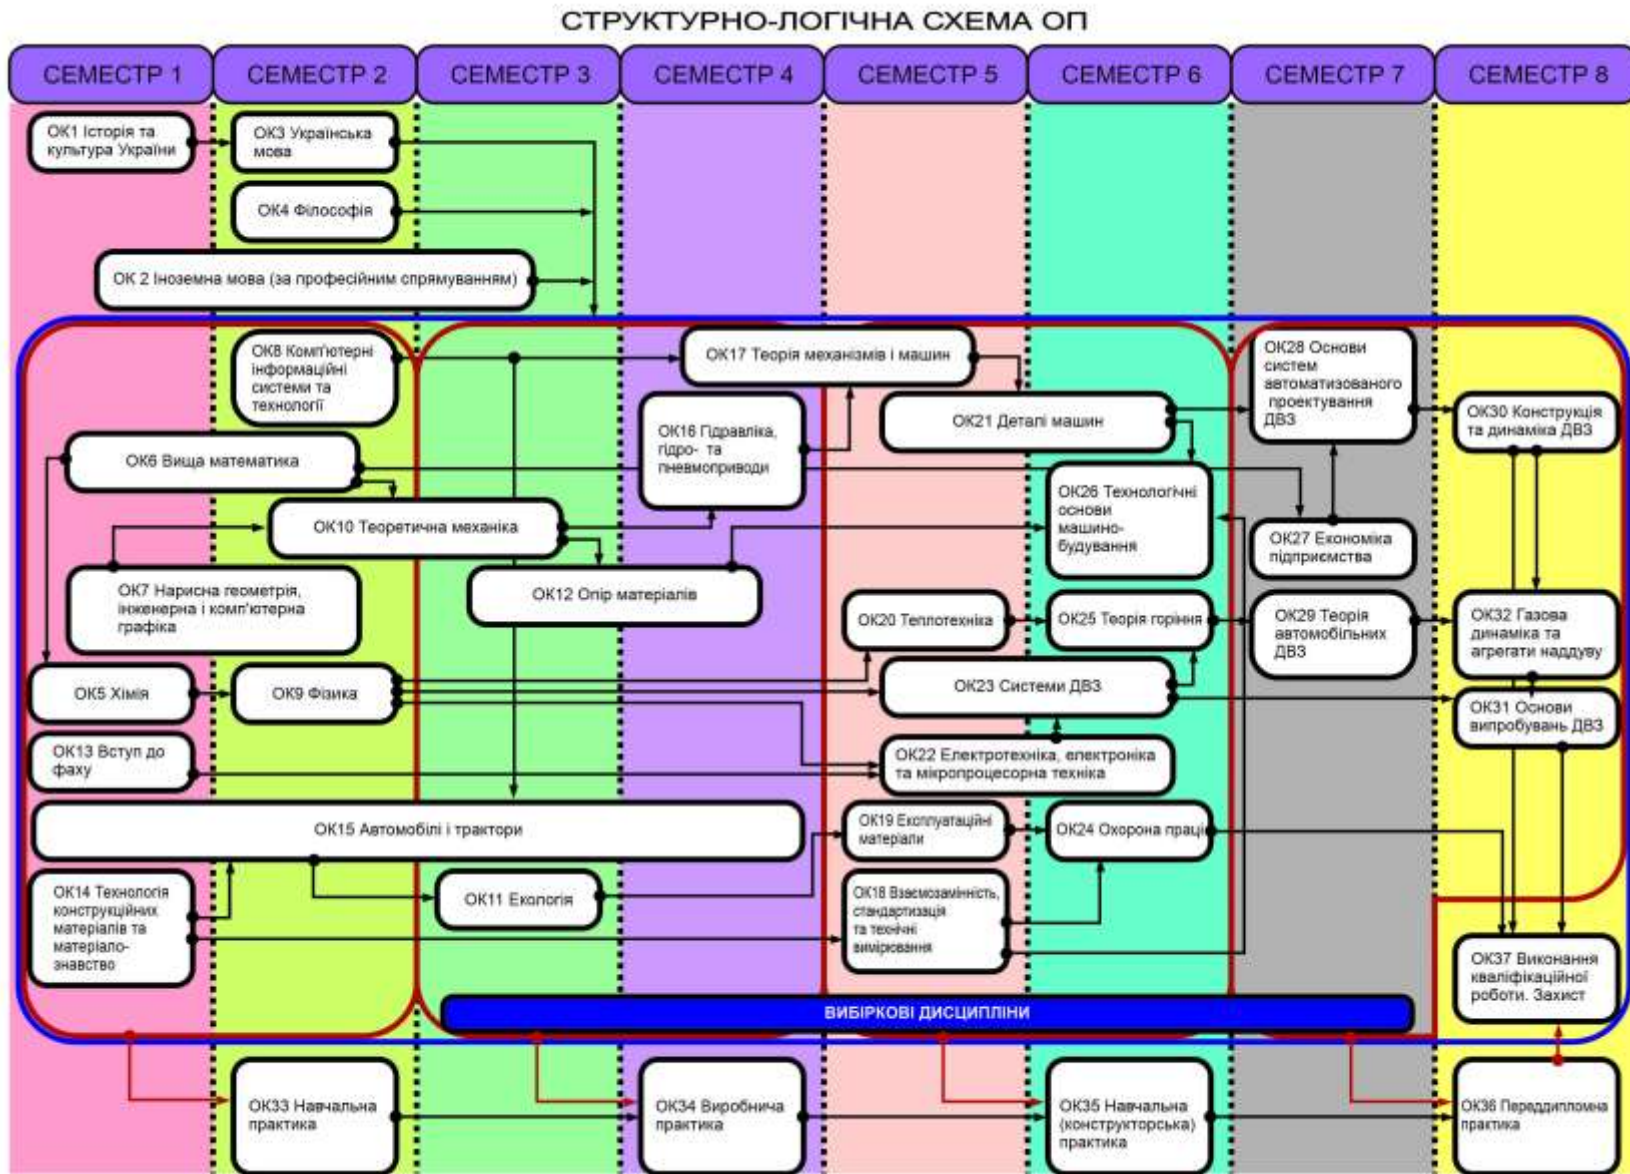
СТРУКТУРНО-ЛОГІЧНА СХЕМА ОП

СЕМЕСТР 1
СЕМЕСТР 2
СЕМЕСТР 3
СЕМЕСТР 4
СЕМЕСТР 5
СЕМЕСТР 6
СЕМЕСТР 7
СЕМЕСТР 8

ОК1 Історія та культура України
ОК3 Українська мова
ОК4 Філософія
ОК 2 Іноземна мова (за професійним спрямуванням)
ОК8 Комп'ютерні інформаційні системи та технології
ОК17 Теорія механізмів і машин
ОК28 Основи систем автоматизованого проектування ДВЗ
ОК16 Гідравліка, гідро- та пневмоприводи
ОК21 Деталі машин
ОК30 Конструкція та динаміка ДВЗ
ОК6 Вища математика
ОК26 Технологічні основи машинобудування
ОК10 Теоретична механіка
ОК27 Економіка підприємства
ОК7 Нарисна геометрія, інженерна і комп'ютерна графіка
ОК12 Опір матеріалів
ОК20 Теплотехніка
ОК25 Теорія горіння
ОК29 Теорія автомобільних ДВЗ
ОК32 Газова динаміка та агрегати наддуву
ОК5 Хімія
ОК9 Фізика
ОК23 Системи ДВЗ
ОК31 Основи випробувань ДВЗ
ОК13 Вступ до фаху
ОК22 Електротехніка, електроніка та мікропроцесорна техніка
ОК15 Автомобілі і трактори
ОК19 Експлуатаційні матеріали
ОК24 Охорона праці
ОК14 Технологія конструкційних матеріалів та матеріалознавство
ОК11 Екологія
ОК18 Взаємозамінність, стандартизація та технічні вимірювання
ОК37 Виконання кваліфікаційної роботи. Захист
ВИБІРКОВІ ДИСЦИПЛІНИ
ОК33 Навчальна практика
ОК34 Виробнича практика
ОК35 Навчальна (конструкторська) практика
ОК36 Переддипломна практика